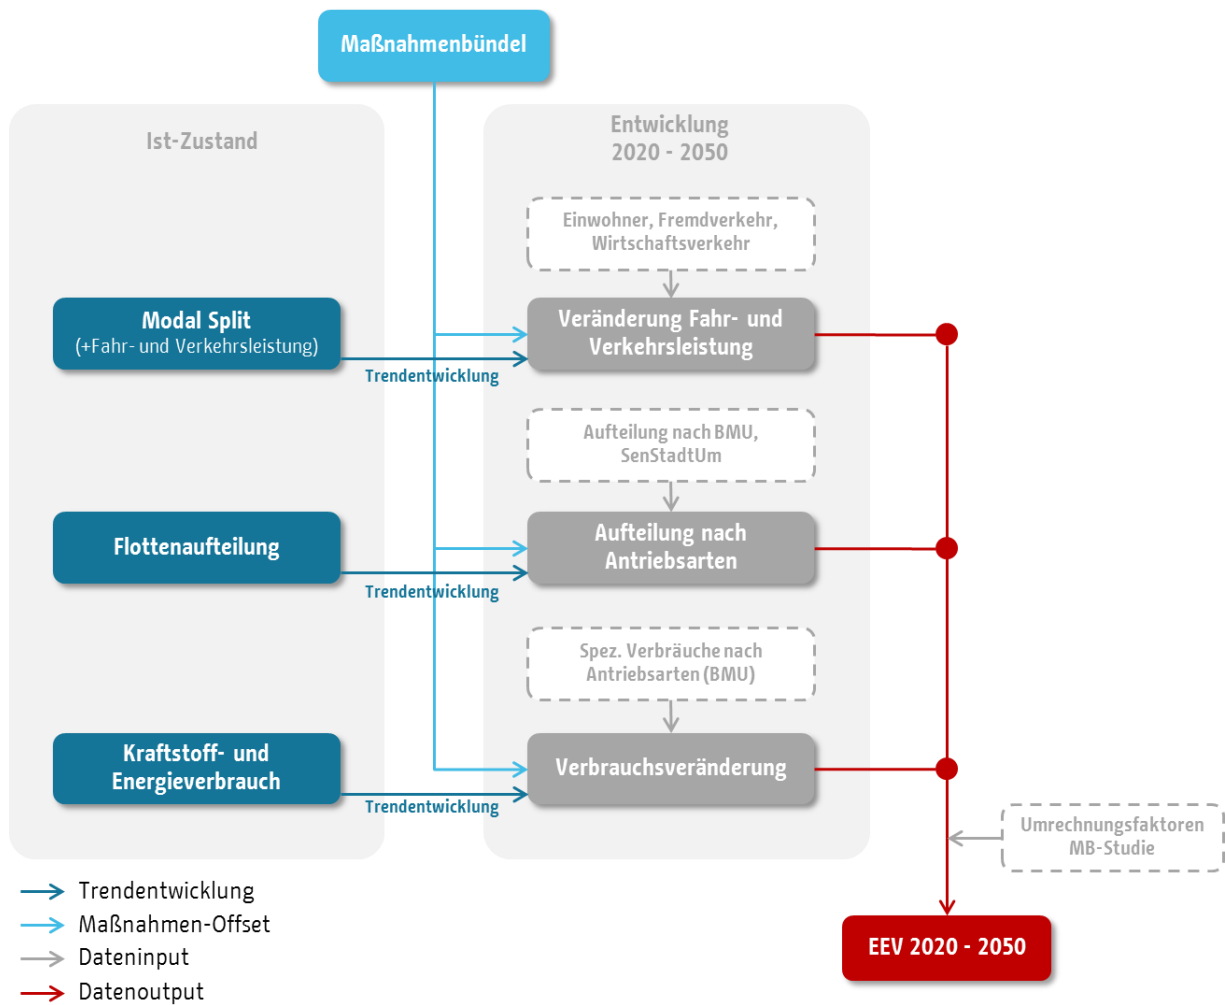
Maßnahmenbündel

Ist-Zustand

Entwicklung 2020 - 2050

Einwohner, Fremdverkehr, Wirtschaftsverkehr

Modal Split (+Fahr- und Verkehrsleistung)

Veränderung Fahr- und Verkehrsleistung

Trendentwicklung

Aufteilung nach BMU, SenStadtUm

Flottenaufteilung

Aufteilung nach Antriebsarten

Trendentwicklung

Spez. Verbräuche nach Antriebsarten (BMU)

Kraftstoff- und Energieverbrauch

Verbrauchsveränderung

Trendentwicklung

Umrechnungsfaktoren MB-Studie

Trendentwicklung
Maßnahmen-Offset
Dateninput
Datenoutput

EEV 2020 - 2050